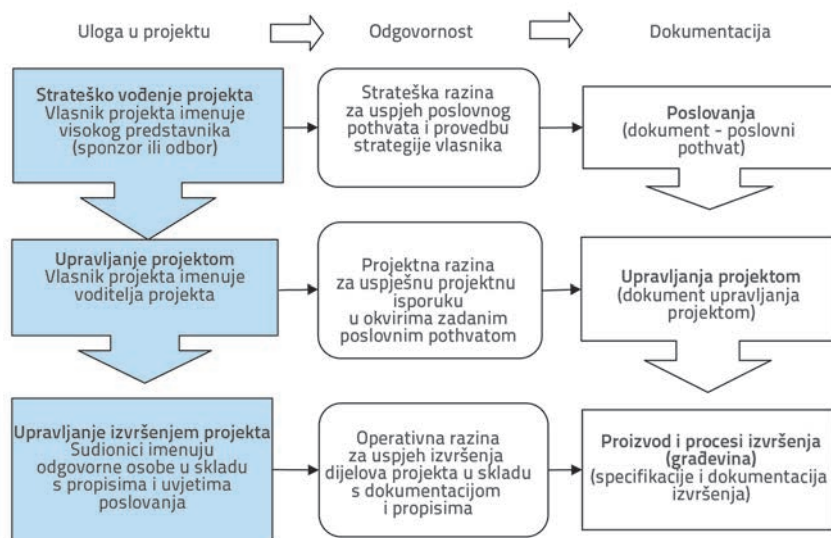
Uloga u projektu

Odgovornost

Dokumentacija

Strateško vođenje projekta
Vlasnik projekta imenuje visokog predstavnika (sponzor ili odbor)

Strateška razina za uspjeh poslovnog pothvata i provedbu strategije vlasnika

Poslovanja
(dokument - poslovni pothvat)

Upravljanje projektom
Vlasnik projekta imenuje voditelja projekta

Projektna razina za uspješnu projektnu isporuku u okvirima zadanim poslovnim pothvatom

Upravljanja projektom
(dokument upravljanja projektom)

Upravljanje izvršenjem projekta
Sudionici imenuju odgovorne osobe u skladu s propisima i uvjetima poslovanja

Operativna razina za uspjeh izvršenja dijelova projekta u skladu s dokumentacijom i propisima

Proizvod i procesi izvršenja (građevina)
(specifikacije i dokumentacija izvršenja)